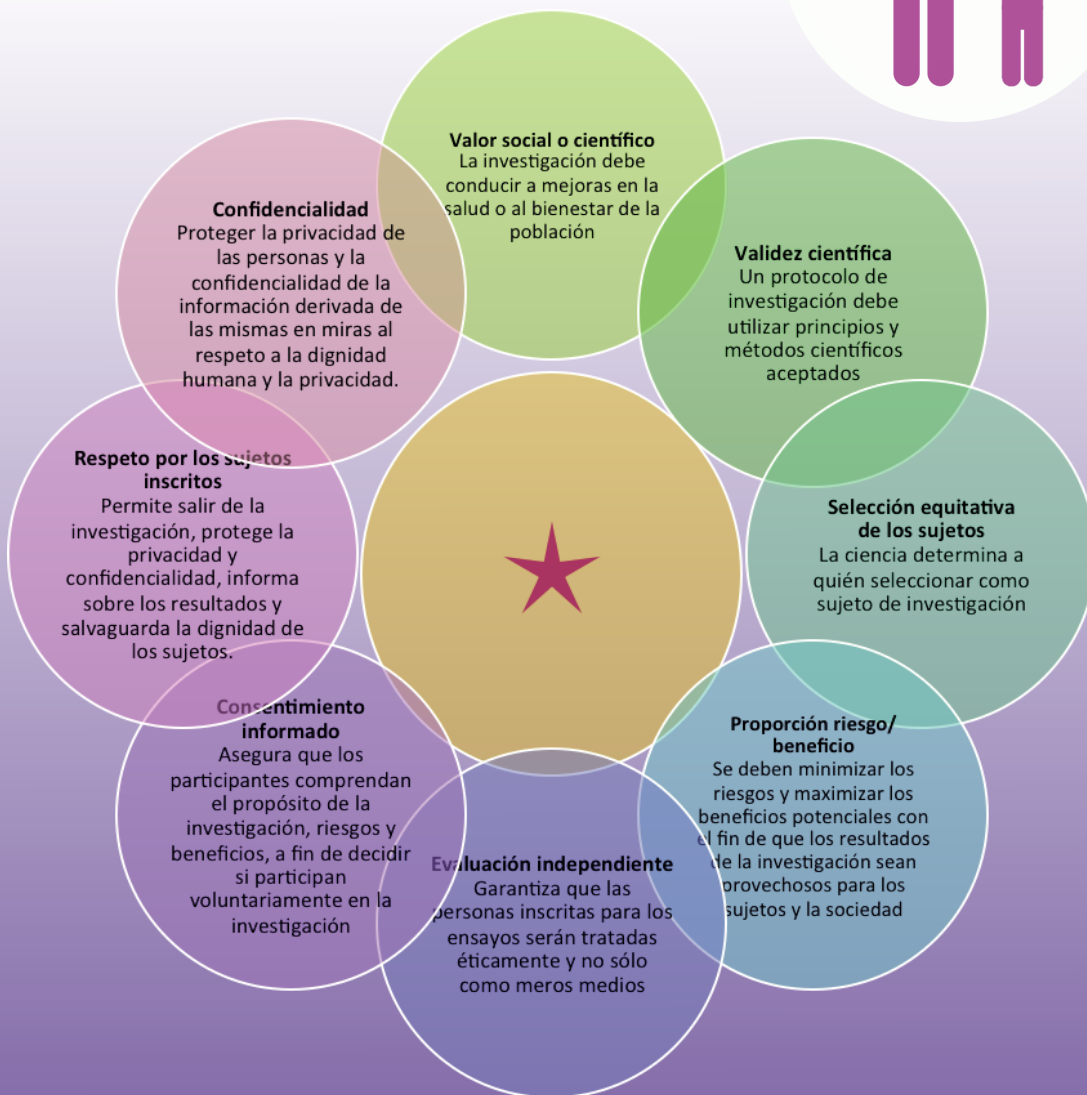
**Valor social o científico**
La investigación debe conducir a mejoras en la salud o al bienestar de la población

**Validez científica**
Un protocolo de investigación debe utilizar principios y métodos científicos aceptados

**Selección equitativa de los sujetos**
La ciencia determina a quién seleccionar como sujeto de investigación

**Proporción riesgo/ beneficio**
Se deben minimizar los riesgos y maximizar los beneficios potenciales con el fin de que los resultados de la investigación sean provechosos para los sujetos y la sociedad

**Evaluación independiente**
Garantiza que las personas inscritas para los ensayos serán tratadas éticamente y no sólo como meros medios

**Consentimiento informado**
Asegura que los participantes comprendan el propósito de la investigación, riesgos y beneficios, a fin de decidir si participan voluntariamente en la investigación

**Respeto por los sujetos inscritos**
Permite salir de la investigación, protege la privacidad y confidencialidad, informa sobre los resultados y salvaguarda la dignidad de los sujetos.

**Confidencialidad**
Proteger la privacidad de las personas y la confidencialidad de la información derivada de las mismas en miras al respeto a la dignidad humana y la privacidad.